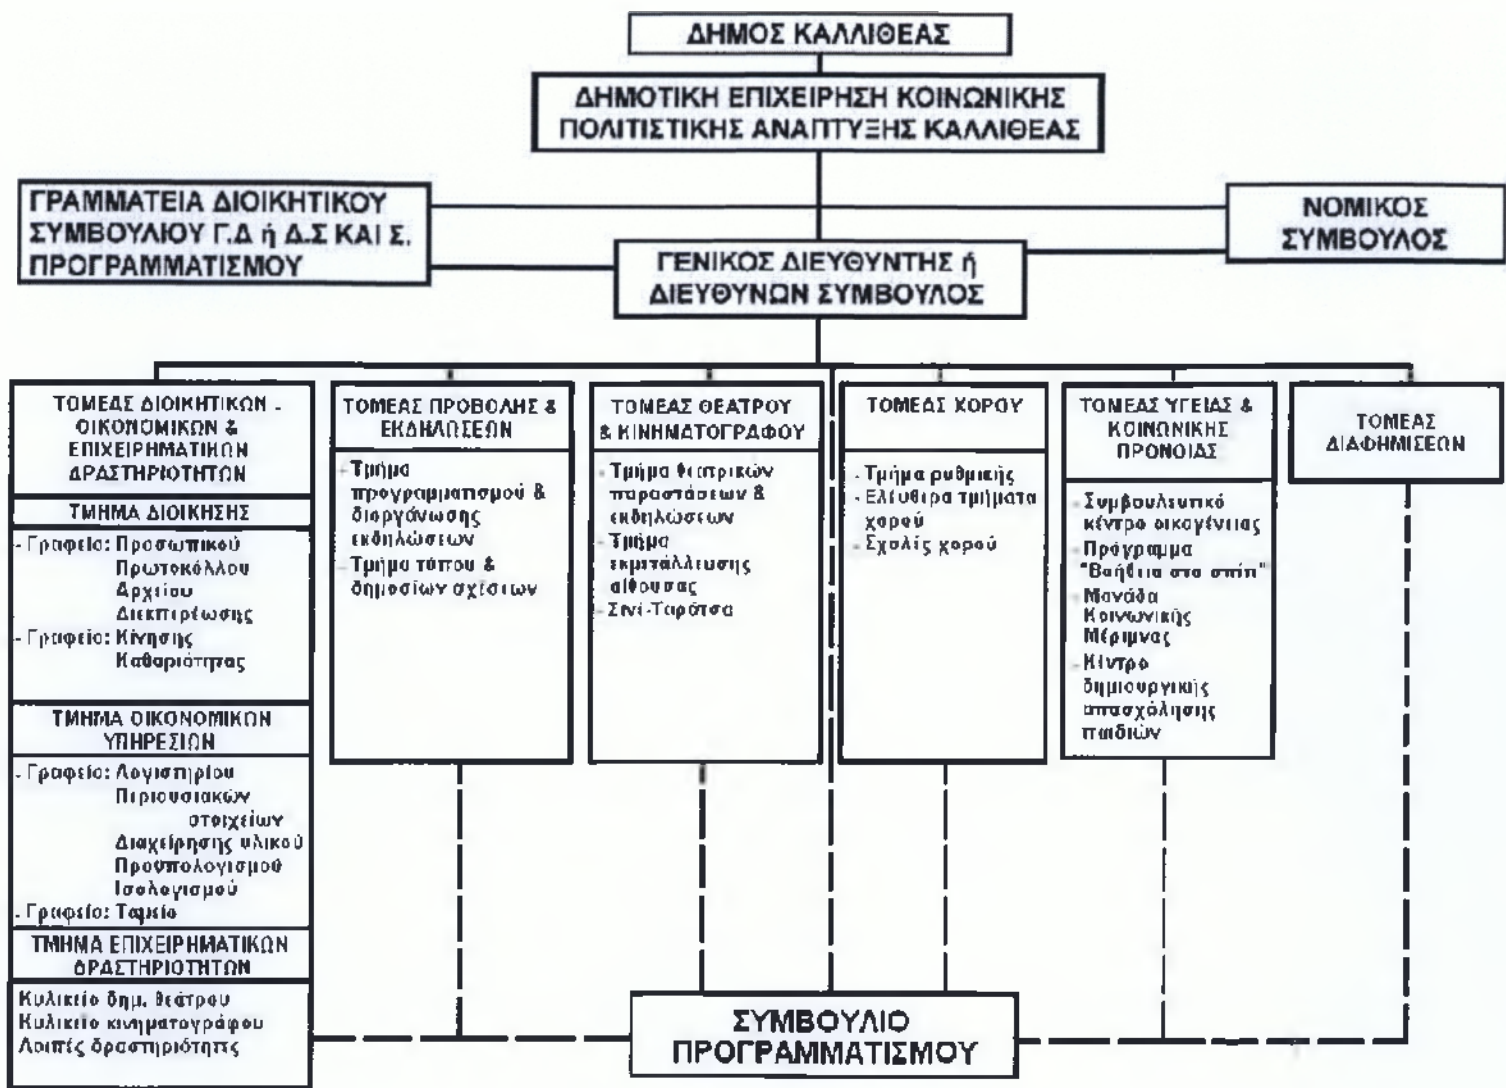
ΔΗΜΟΣ ΚΑΛΛΙΘΕΑΣ

ΔΗΜΟΤΙΚΗ ΕΠΙΧΕΙΡΗΣΗ ΚΟΙΝΩΝΙΚΗΣ ΠΟΛΙΤΙΣΤΙΚΗΣ ΑΝΑΠΤΥΞΗΣ ΚΑΛΛΙΘΕΑΣ

ΓΡΑΜΜΑΤΕΙΑ ΔΙΟΙΚΗΤΙΚΟΥ ΣΥΜΒΟΥΛΙΟΥ Γ.Δ ή Δ.Σ ΚΑΙ Σ. ΠΡΟΓΡΑΜΜΑΤΙΣΜΟΥ

ΝΟΜΙΚΟΣ ΣΥΜΒΟΥΛΟΣ

ΓΕΝΙΚΟΣ ΔΙΕΥΘΥΝΤΗΣ ή ΔΙΕΥΘΥΝΩΝ ΣΥΜΒΟΥΛΟΣ

ΤΟΜΕΑΣ ΔΙΟΙΚΗΤΙΚΩΝ - ΟΙΚΟΝΟΜΙΚΩΝ & ΕΠΙΧΕΙΡΗΜΑΤΙΚΩΝ ΔΡΑΣΤΗΡΙΟΤΗΤΩΝ

ΤΜΗΜΑ ΔΙΟΙΚΗΣΗΣ

- Γραφείο: Προσωπικού
Πρωτοκόλλου
Αρχείου
Διεκπεραίωσης
- Γραφείο: Κίνησης
Καθαριότητας

ΤΜΗΜΑ ΟΙΚΟΝΟΜΙΚΩΝ ΥΠΗΡΕΣΙΩΝ

- Γραφείο: Λογιστηρίου
Περιουσιακών στοιχείων
Διαχείρησης υλικού
Προϋπολογισμού
Ισολογισμού
- Γραφείο: Ταμείο

ΤΜΗΜΑ ΕΠΙΧΕΙΡΗΜΑΤΙΚΩΝ ΔΡΑΣΤΗΡΙΟΤΗΤΩΝ

Κυλικείο δημ. θεάτρου
Κυλικείο κινηματογράφου
Λοιπές δραστηριότητες

ΤΟΜΕΑΣ ΠΡΟΒΟΛΗΣ & ΕΚΔΗΛΩΣΕΩΝ

- Τμήμα προγραμματισμού & διοργάνωσης εκδηλώσεων
- Τμήμα τύπου & δημοσίων σχέσεων

ΤΟΜΕΑΣ ΘΕΑΤΡΟΥ & ΚΙΝΗΜΑΤΟΓΡΑΦΟΥ

- Τμήμα θεατρικών παραστάσεων & εκδηλώσεων
- Τμήμα εκμετάλλευσης αίθουσας
- Σινέ-Ταράτσα

ΤΟΜΕΑΣ ΧΟΡΟΥ

- Τμήμα ρυθμικής
- Ελεύθερα τμήματα χορού
- Σχολές χορού

ΤΟΜΕΑΣ ΥΓΕΙΑΣ & ΚΟΙΝΩΝΙΚΗΣ ΠΡΟΝΟΙΑΣ

- Συμβουλευτικό κέντρο οικογένειας
- Πρόγραμμα "Βοήθεια στο σπίτι"
- Μονάδα Κοινωνικής Μέριμνας
- Κέντρο δημιουργικής απασχόλησης παιδιών

ΤΟΜΕΑΣ ΔΙΑΦΗΜΙΣΕΩΝ

ΣΥΜΒΟΥΛΙΟ ΠΡΟΓΡΑΜΜΑΤΙΣΜΟΥ